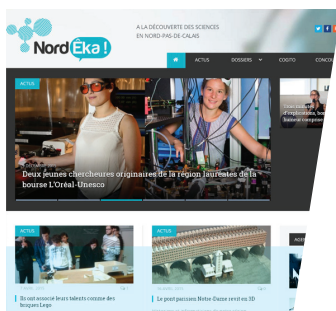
Nord Éka!

À LA DÉCOUVERTE DES SCIENCES
EN NORD-PAS-DE-CALAIS

ACTUS
DOSSIERS
COQTO
CONCOU

ACTUS

Deux jeunes chercheures originaires de la région lauréates de la bourse L'Oréal-Unesco

ACTUS

ACTUS

NOST

Ils ont associé leurs talents comme des briques Lego

Le pont-passerelle Notre-Dame revit en 3D